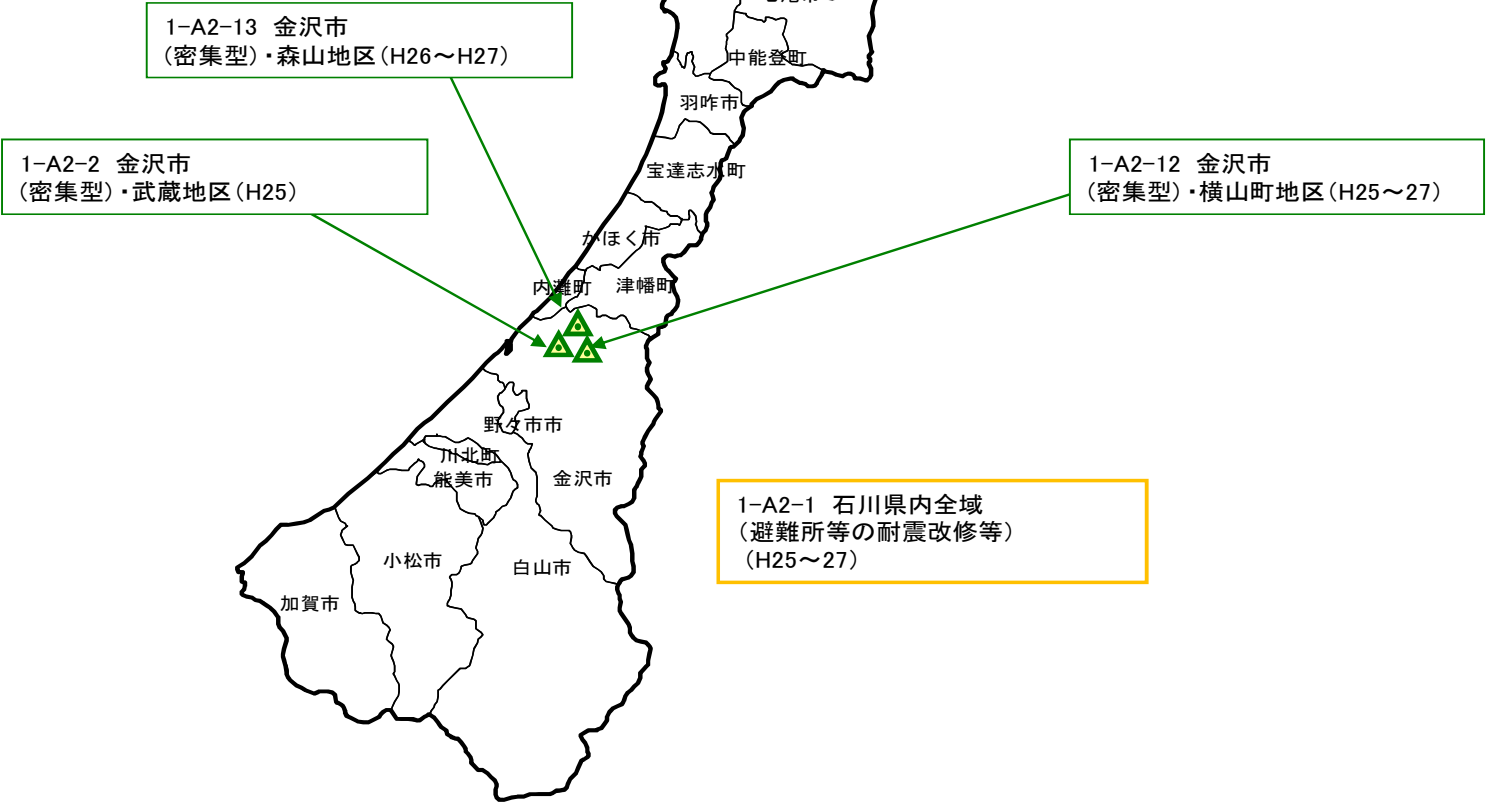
1-A2-13 金沢市
(密集型)・森山地区(H26～H27)

1-A2-2 金沢市
(密集型)・武蔵地区(H25)

1-A2-12 金沢市
(密集型)・横山町地区(H25～27)

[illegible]

中能登町

羽咋市

宝達志水町

かほく市

内灘町

津幡町

野々市市

川北町

能美市

金沢市

小松市

白山市

加賀市

1-A2-1 石川県内全域
(避難所等の耐震改修等)
(H25～27)